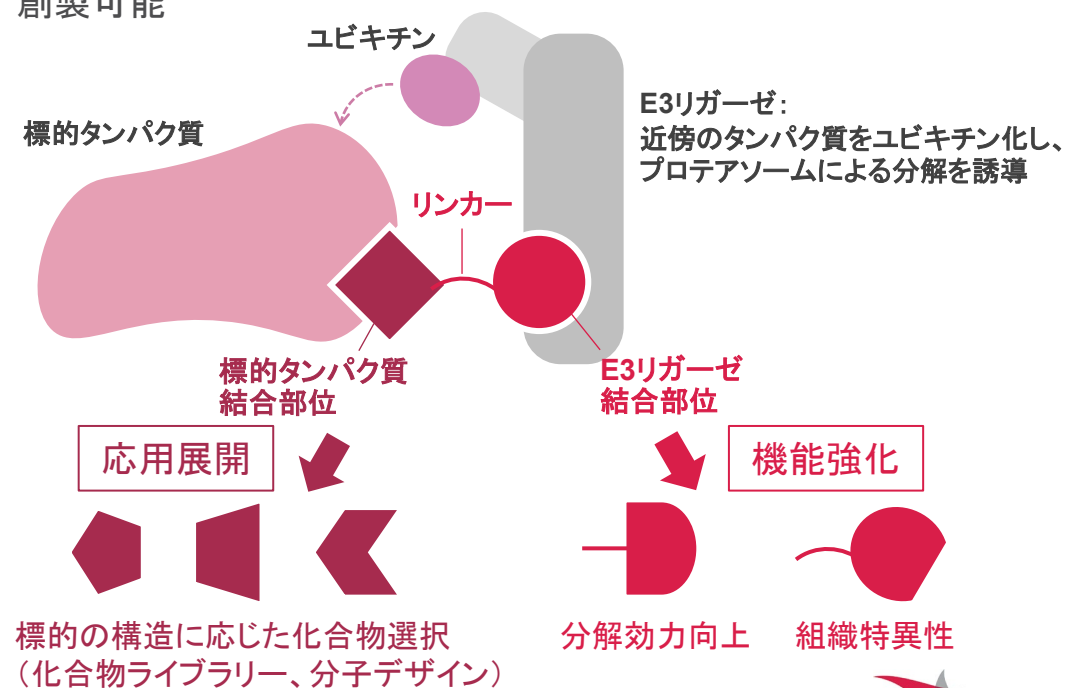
創製可能

ユビキチン

標的タンパク質

E3リガーゼ:
近傍のタンパク質をユビキチン化し、プロテアソームによる分解を誘導

リンカー

標的タンパク質
結合部位

E3リガーゼ
結合部位

応用展開

機能強化

標的の構造に応じた化合物選択
(化合物ライブラリー、分子デザイン)

分解効力向上

組織特異性